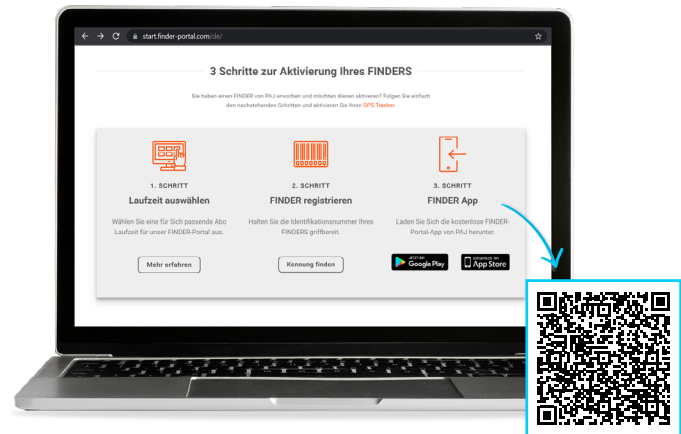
start.finder-portal.com/de/

3 Schritte zur Aktivierung Ihres FINDERS

Sie haben einen FINDER von PAJ erworben und möchten diesen aktivieren? Folgen Sie einfach den nachstehenden Schritten und aktivieren Sie Ihren GPS Tracker.

1. SCHRITT
Laufzeit auswählen
Wählen Sie eine für Sich passende Abo Laufzeit für unser FINDER-Portal aus.
Mehr erfahren

2. SCHRITT
FINDER registrieren
Halten Sie die Identifikationsnummer Ihres FINDERS griffbereit.
Kennung finden

3. SCHRITT
FINDER App
Laden Sie Sich die kostenlose FINDER-Portal-App von PAJ herunter.
JETZT BEI Google Play
Laden im App Store